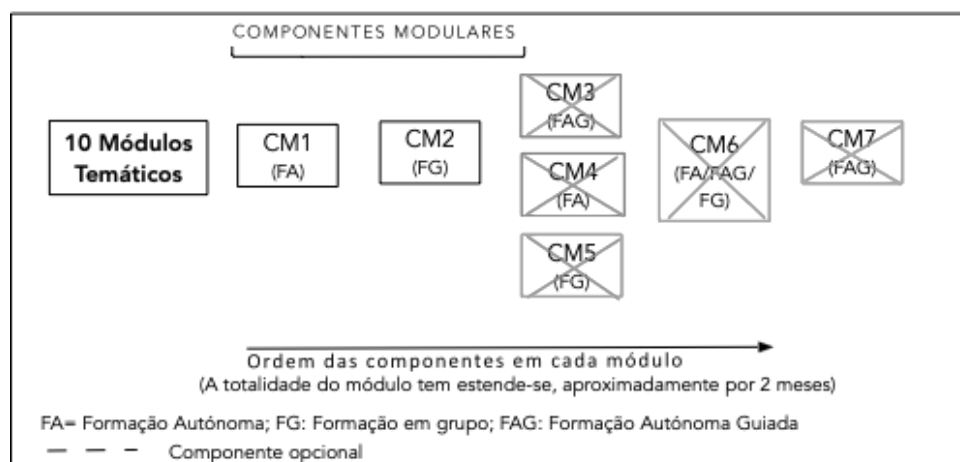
COMPONENTES MODULARES

10 Módulos Temáticos

CM1
(FA)

CM2
(FG)

CM3
(FAG)

CM4
(FA)

CM5
(FG)

CM6
(FA/FAG/FG)

CM7
(FAG)

Ordem das componentes em cada módulo
(A totalidade do módulo tem estende-se, aproximadamente por 2 meses)

FA= Formação Autónoma; FG: Formação em grupo; FAG: Formação Autónoma Guiada
Componente opcional